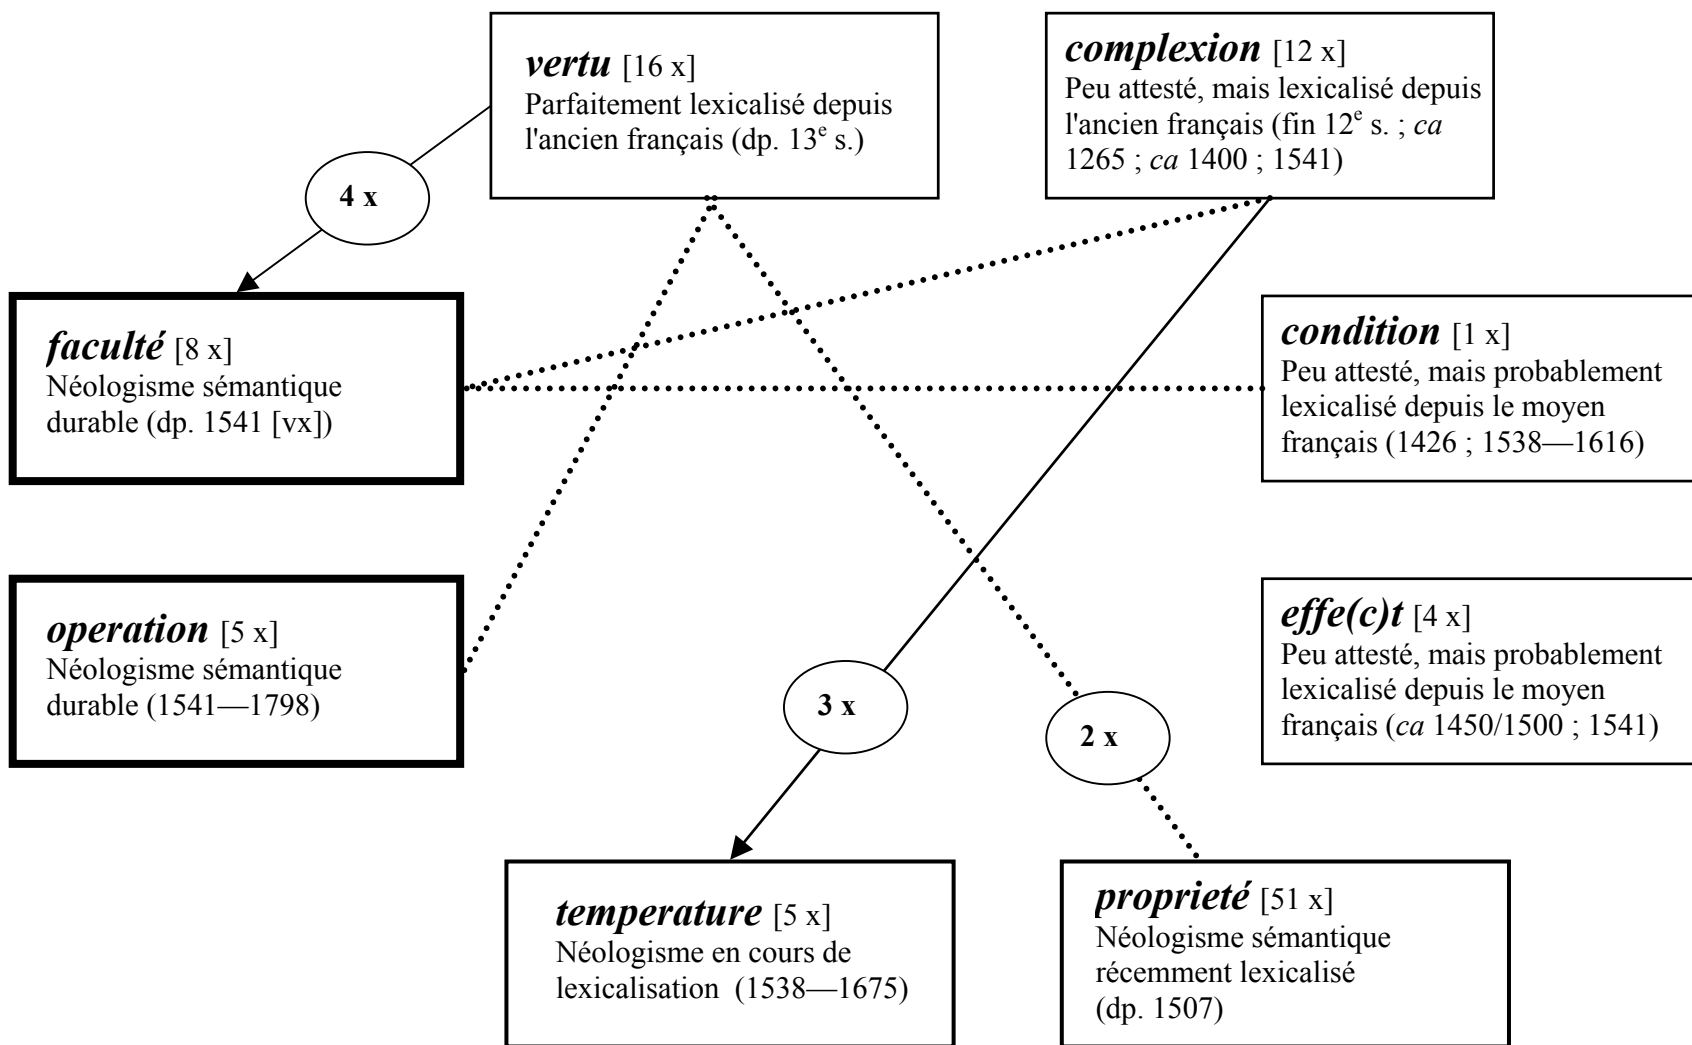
*vertu* [16 x]
Parfaitement lexicalisé depuis l'ancien français (dp. 13$^{e}$ s.)

*complexion* [12 x]
Peu attesté, mais lexicalisé depuis l'ancien français (fin 12$^{e}$ s. ; *ca* 1265 ; *ca* 1400 ; 1541)

4 x

*faculté* [8 x]
Néologisme sémantique durable (dp. 1541 [vx])

*condition* [1 x]
Peu attesté, mais probablement lexicalisé depuis le moyen français (1426 ; 1538—1616)

*operation* [5 x]
Néologisme sémantique durable (1541—1798)

*effe(c)t* [4 x]
Peu attesté, mais probablement lexicalisé depuis le moyen français (*ca* 1450/1500 ; 1541)

3 x

2 x

*temperature* [5 x]
Néologisme en cours de lexicalisation (1538—1675)

*proprieté* [51 x]
Néologisme sémantique récemment lexicalisé (dp. 1507)